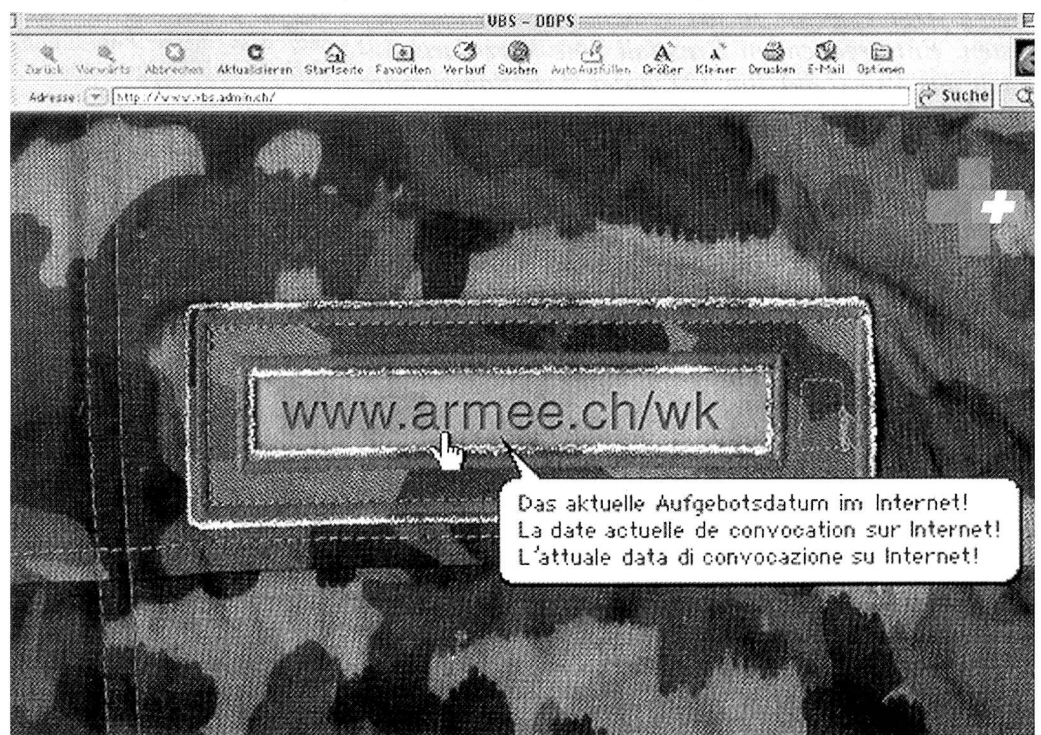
VBS - DDPS

Zurück Vorwärts Abbrechen Aktualisieren Startseite Favoriten Verlauf Suchen AutoAusfüllen Größer Kleiner Drucken E-Mail Optionen

Adresse: http://www.vbs.admin.ch/

Suche

www.armee.ch/wk

Das aktuelle Aufgebotsdatum im Internet!
La date actuelle de convocation sur Internet!
L'attuale data di convocazione su Internet!